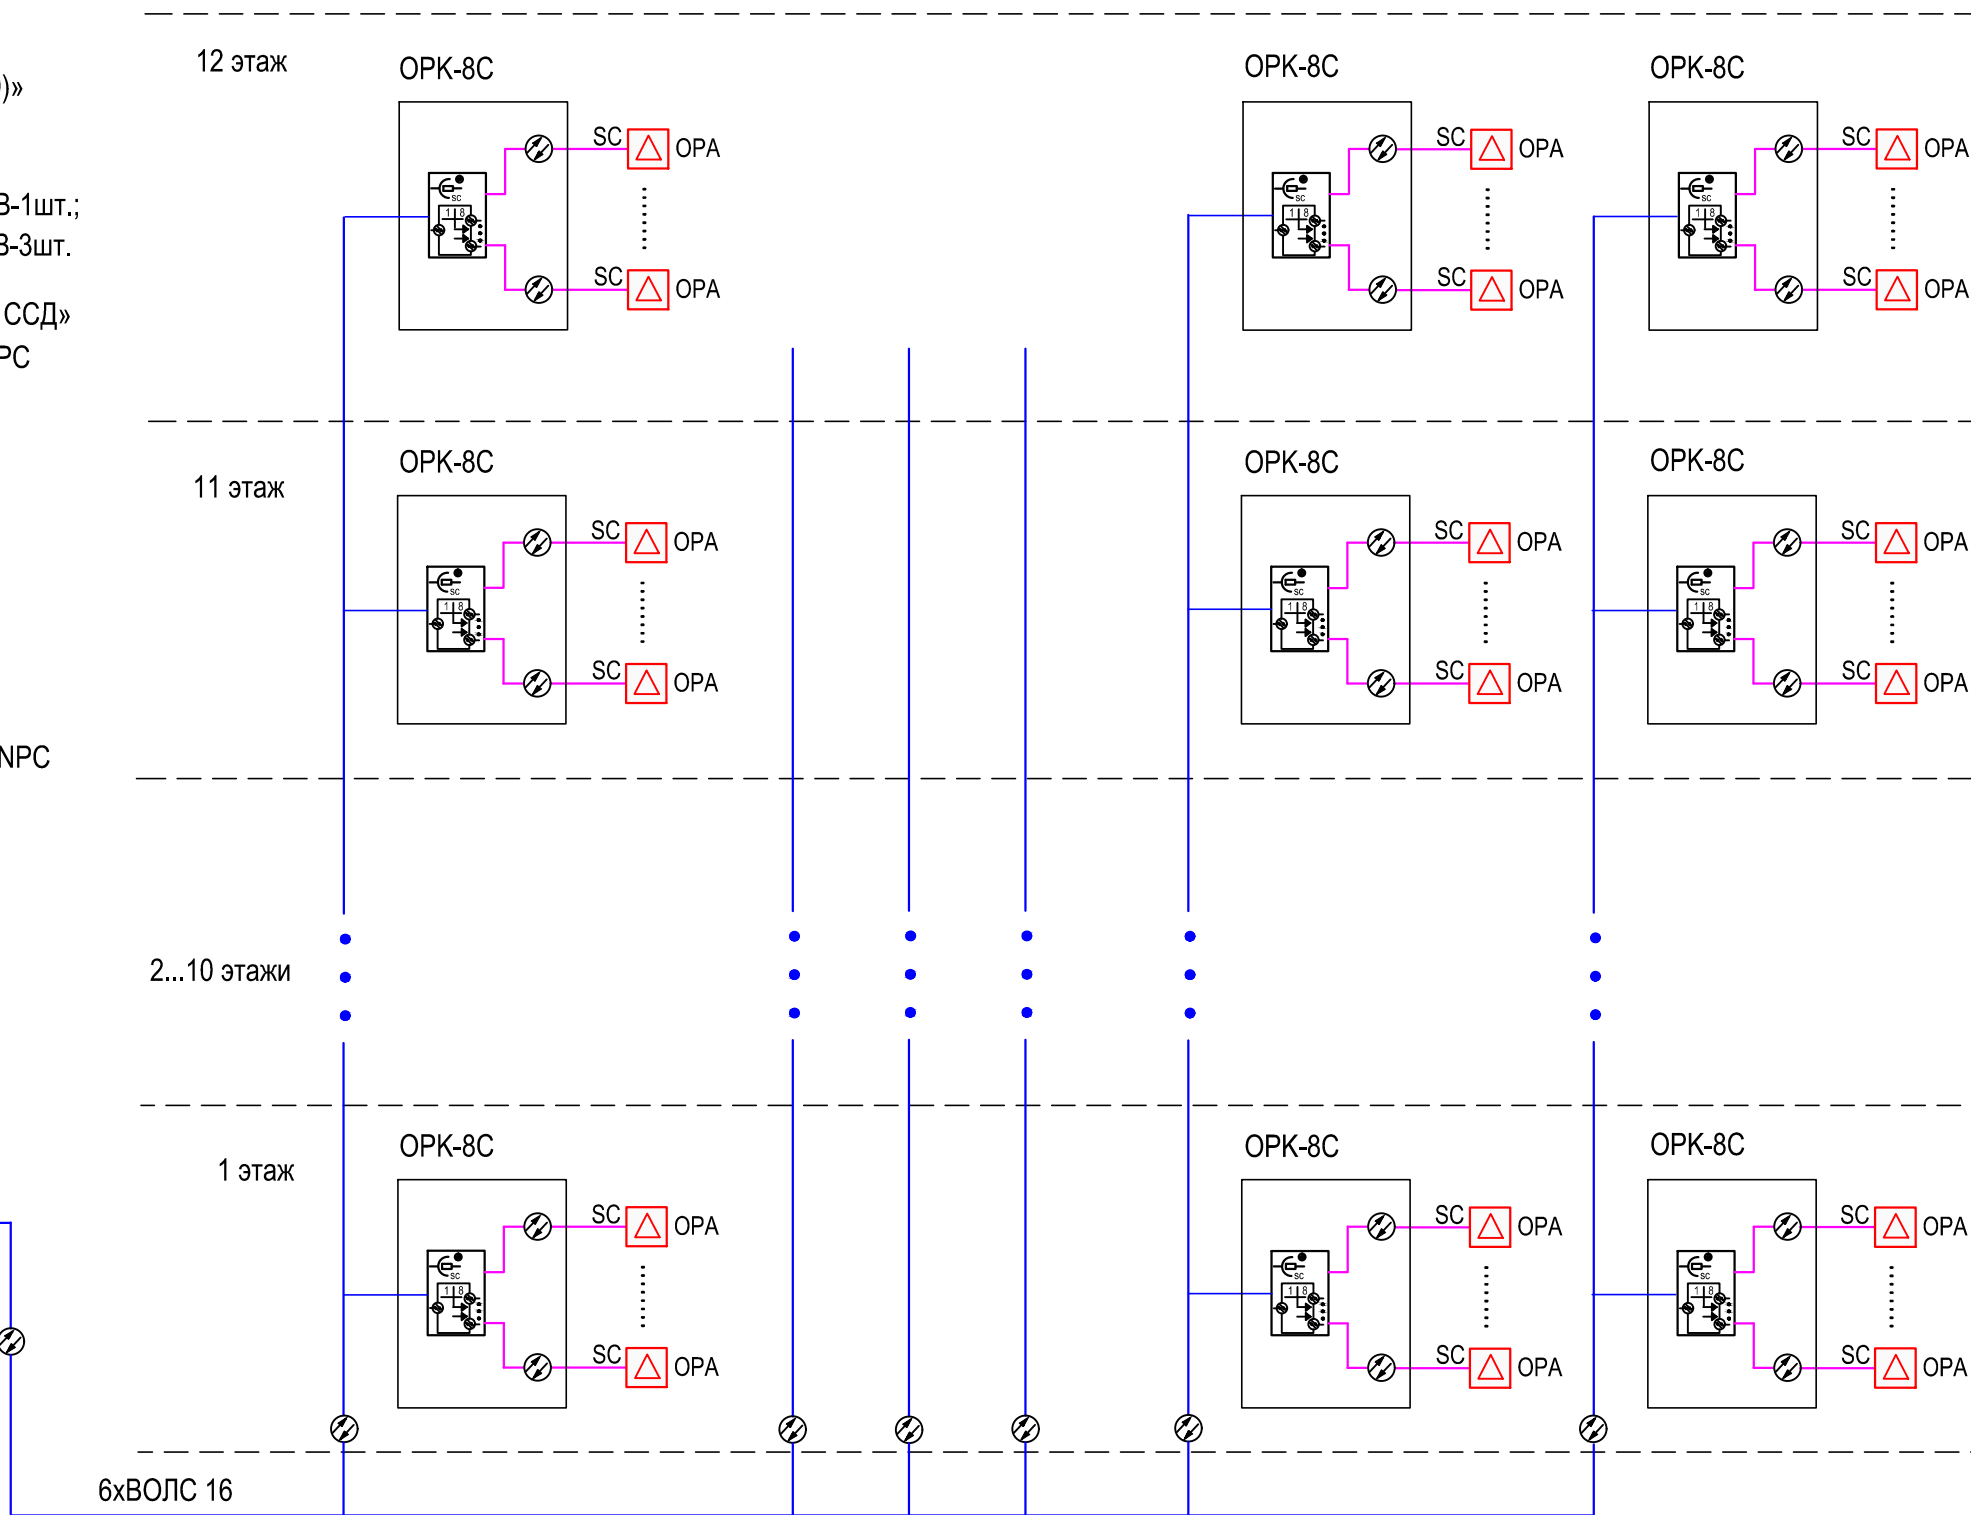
)»

3-1шт.;
3-3шт.

ССД»
РС

NPC

12 этаж

ОРК-8С
SC
ОРА
SC
ОРА

ОРК-8С
SC
ОРА
SC
ОРА

ОРК-8С
SC
ОРА
SC
ОРА

11 этаж

ОРК-8С
SC
ОРА
SC
ОРА

ОРК-8С
SC
ОРА
SC
ОРА

ОРК-8С
SC
ОРА
SC
ОРА

2...10 этажи

1 этаж

ОРК-8С
SC
ОРА
SC
ОРА

ОРК-8С
SC
ОРА
SC
ОРА

ОРК-8С
SC
ОРА
SC
ОРА

6хВОЛС 16